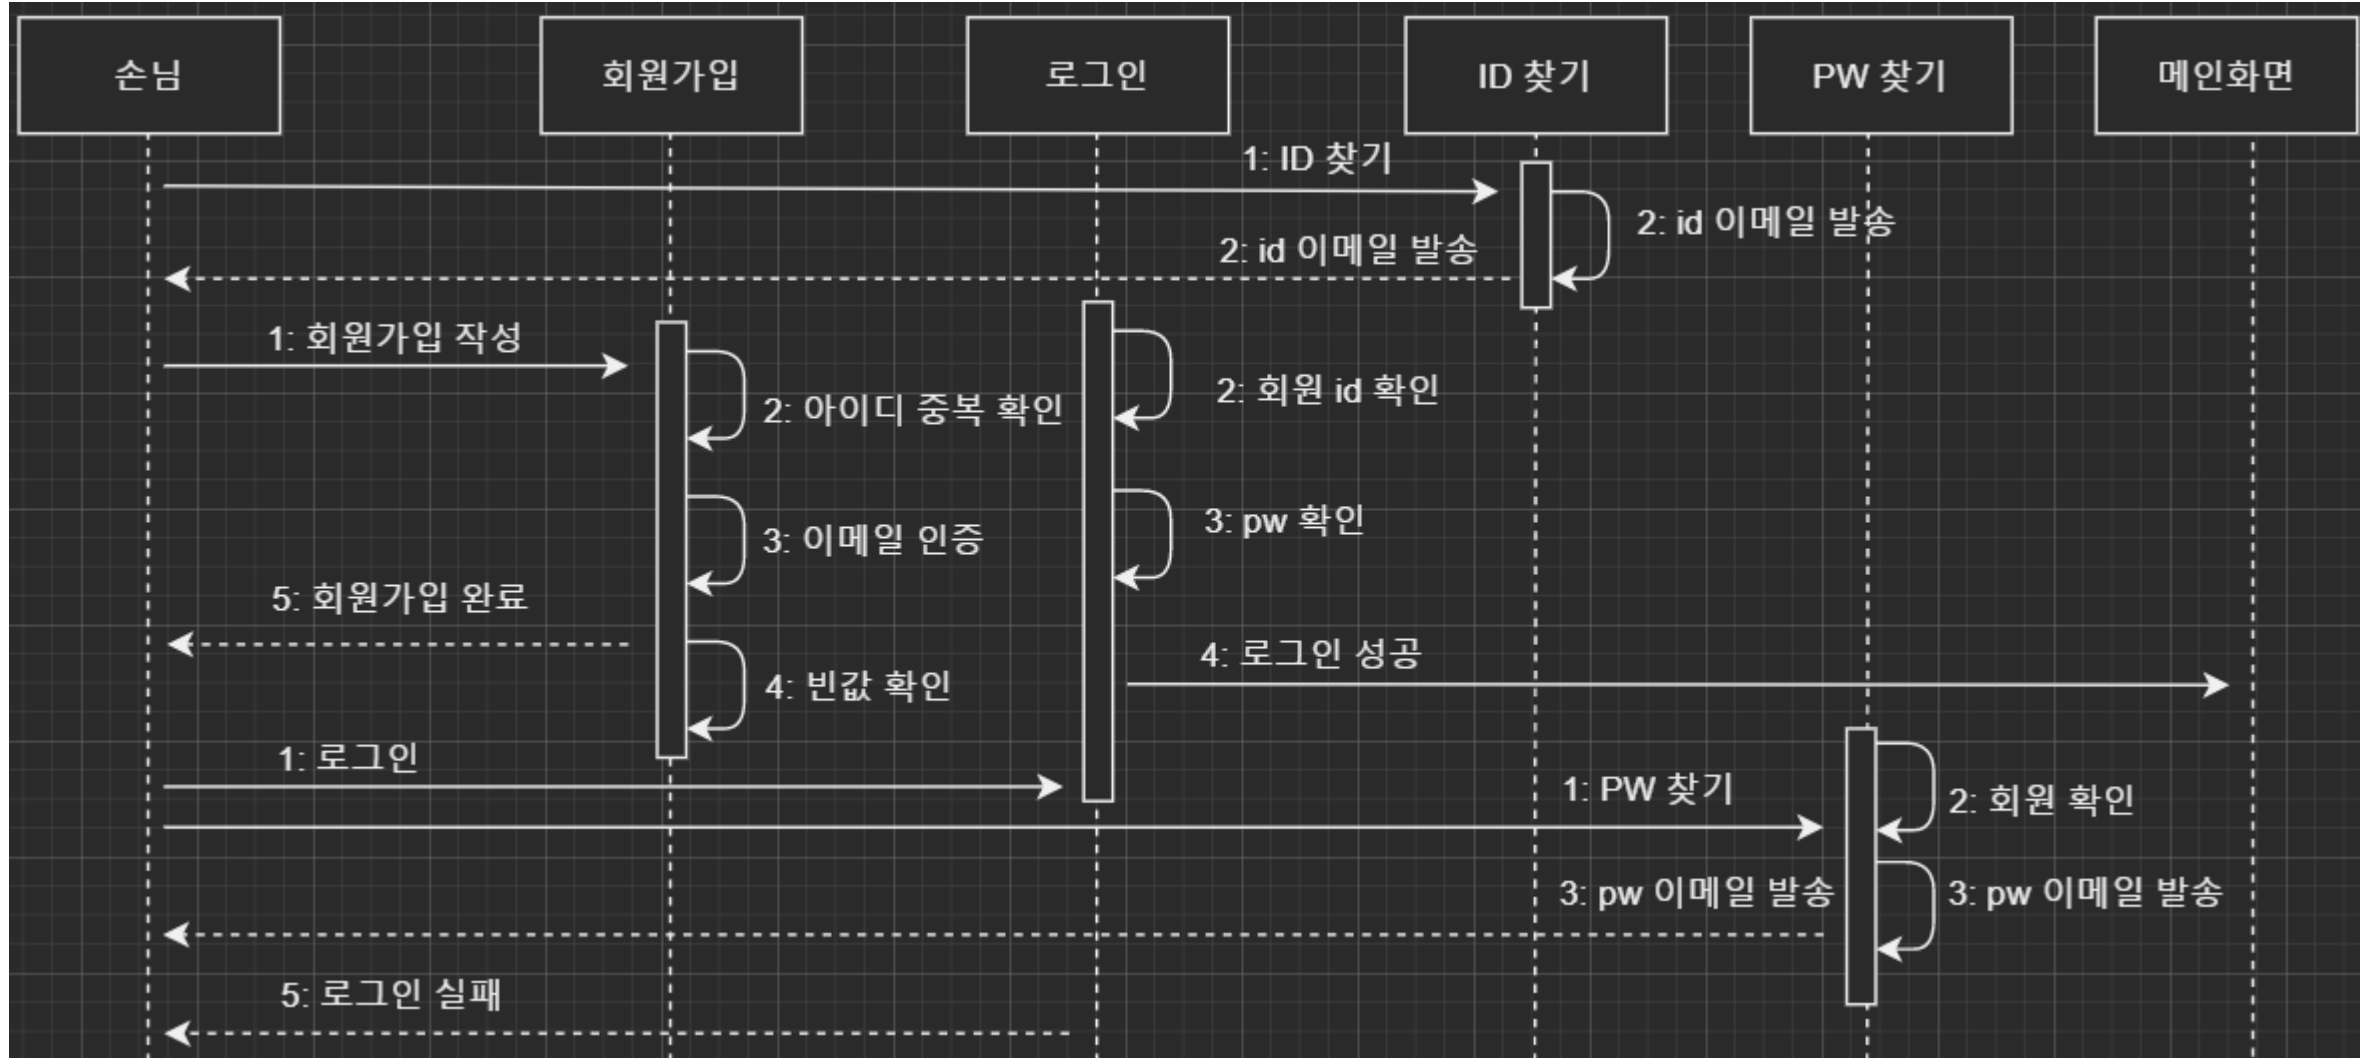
손님

회원가입

로그인

ID 찾기

PW 찾기

메인화면

1: ID 찾기

2: id 이메일 발송

2: id 이메일 발송

1: 회원가입 작성

2: 아이디 중복 확인

2: 회원 id 확인

3: 이메일 인증

3: pw 확인

5: 회원가입 완료

4: 빈값 확인

4: 로그인 성공

1: 로그인

1: PW 찾기

2: 회원 확인

3: pw 이메일 발송

3: pw 이메일 발송

5: 로그인 실패